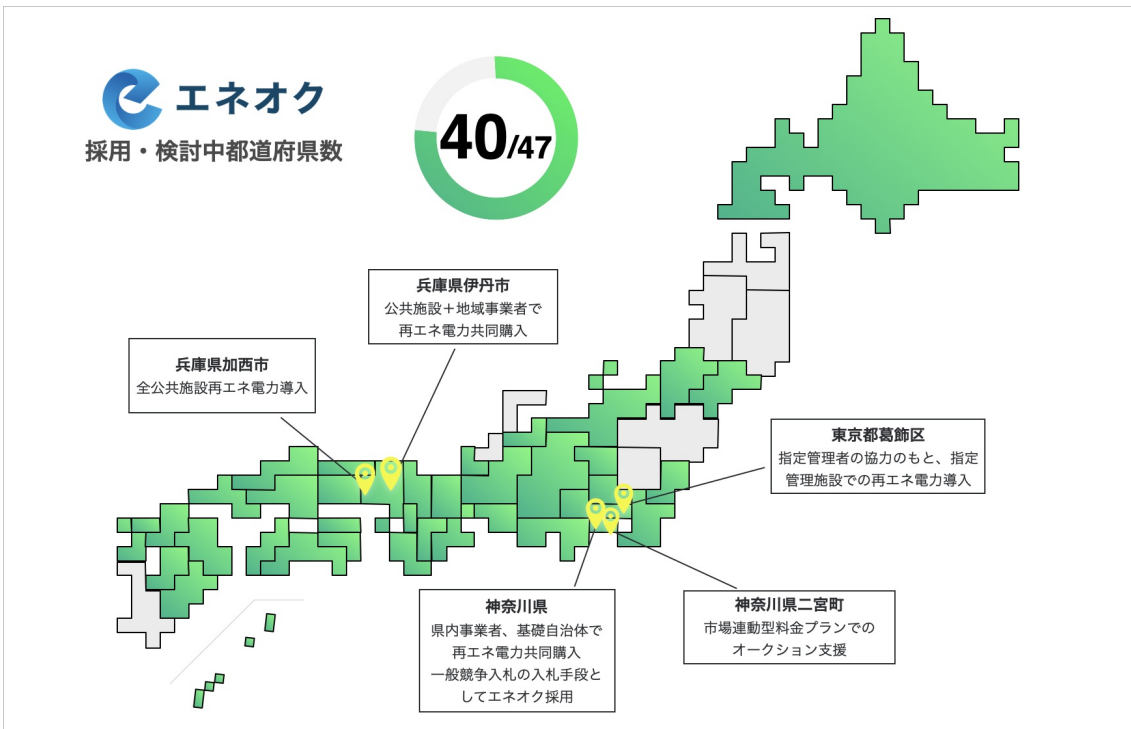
エネオク
採用・検討中都道府県数

40/47

兵庫県伊丹市
公共施設＋地域事業者で再エネ電力共同購入

兵庫県加西市
全公共施設再エネ電力導入

東京都葛飾区
指定管理者の協力のもと、指定管理施設での再エネ電力導入

神奈川県
県内事業者、基礎自治体で再エネ電力共同購入
一般競争入札の入札手段としてエネオク採用

神奈川県二宮町
市場連動型料金プランでのオークション支援